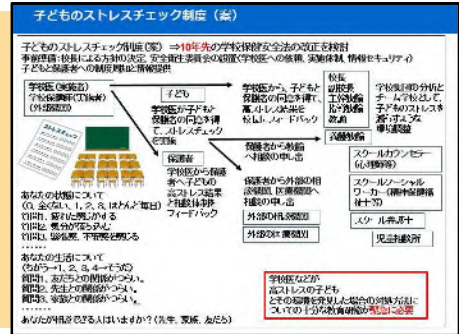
子どものストレスチェック制度（案）

子どものストレスチェック制度（案）⇒10年先の学校保健安全法の改正を検討
事前準備：校長による方針の決定、安全衛生委員会の設置（学校医への依頼、実施体制、情報セキュリティ）
子どもと保護者への制度周知と情報提供

学校医（実施者）
学校保健師（実施者）
（外部委託）

子ども

学校医が子ども・保護者の同意を得て、ストレスチェックの実施

保護者

学校医から保護者へ子どものストレス結果と関連事項のフィードバック

学校医から、子ども・保護者の同意を得て、高ストレス者の結果を校長へ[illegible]

保護者から教諭へ相談の申出

保護者から外部の相談機関、医療機関へ相談の申出

外部の相談機関

外部の医療機関

校長
養護教諭
担任教諭
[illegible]

養護教諭

学校医の分析とチームで検討して、学校のストレス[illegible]

スクールカウンセラー（心理職）

スクールソーシャルワーカー（精神保健福祉士等）

スクール弁護士

児童相談所

ストレスチェック

あなたの状態について
（1. ときどき、3. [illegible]、4. ほとんど毎日）
質問1. 疲れた感じがある
質問2. 気分が落ち込む
質問3. 頭痛、不安感を感じる
...

あなたの生活について
（ちがう→1、2、3、4→そうだ）
質問1. 友だちとの関係がつらい。
質問2. 先生との関係がつらい。
質問3. 家族との関係がつらい。
...

あなたが相談できる人はいますか？（先生、家族、友だち）

学校医などが高ストレスの子どもとその保護者を発見した場合の対処方法についての十分な教育研修が新たに必要